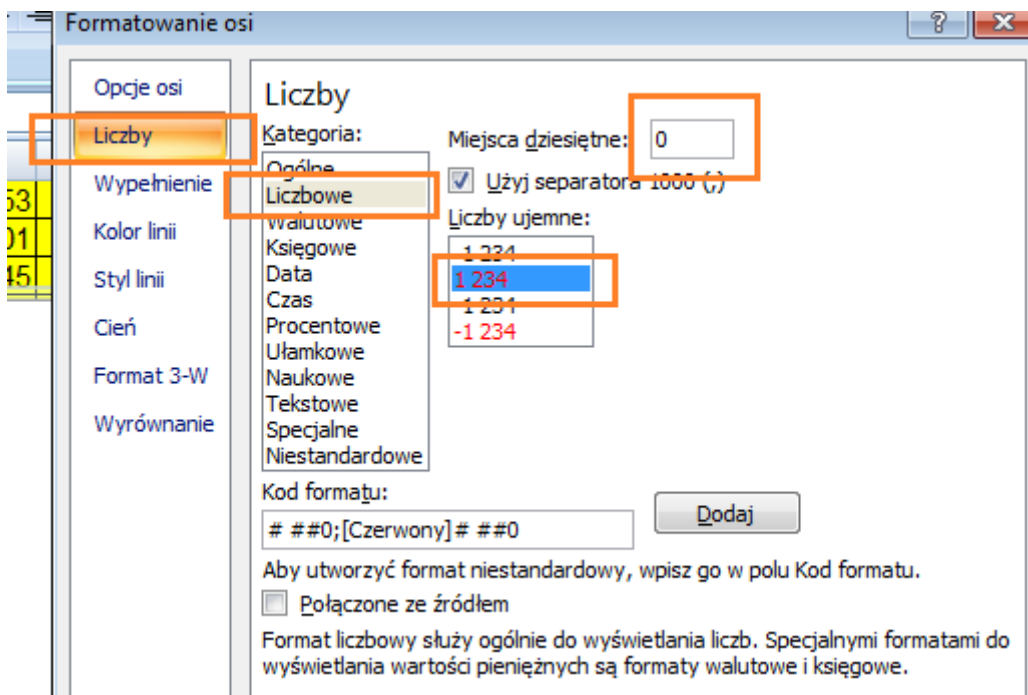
Formatowanie osi

?

Opcje osi
Liczby
Wypełnienie
Kolor linii
Styl linii
Cień
Format 3-W
Wyrównanie

53
01
45

Liczby

Kategoria:
Ogólne
Liczbowe
Walutowe
Księgowe
Data
Czas
Procentowe
Ułamkowe
Naukowe
Tekstowe
Specjalne
Niestandardowe

Miejsca dziesiętne: 0

Użyj separatora 1000 ( )

Liczby ujemne:
-1 234
1 234
1 234
-1 234

Kod formatu:
# ##0;[Czerwony]# ##0

Dodaj

Aby utworzyć format niestandardowy, wpisz go w polu Kod formatu.

Połączone ze źródłem

Format liczbowy służy ogólnie do wyświetlania liczb. Specjalnymi formatami do wyświetlania wartości pieniężnych są formaty walutowe i księgowe.